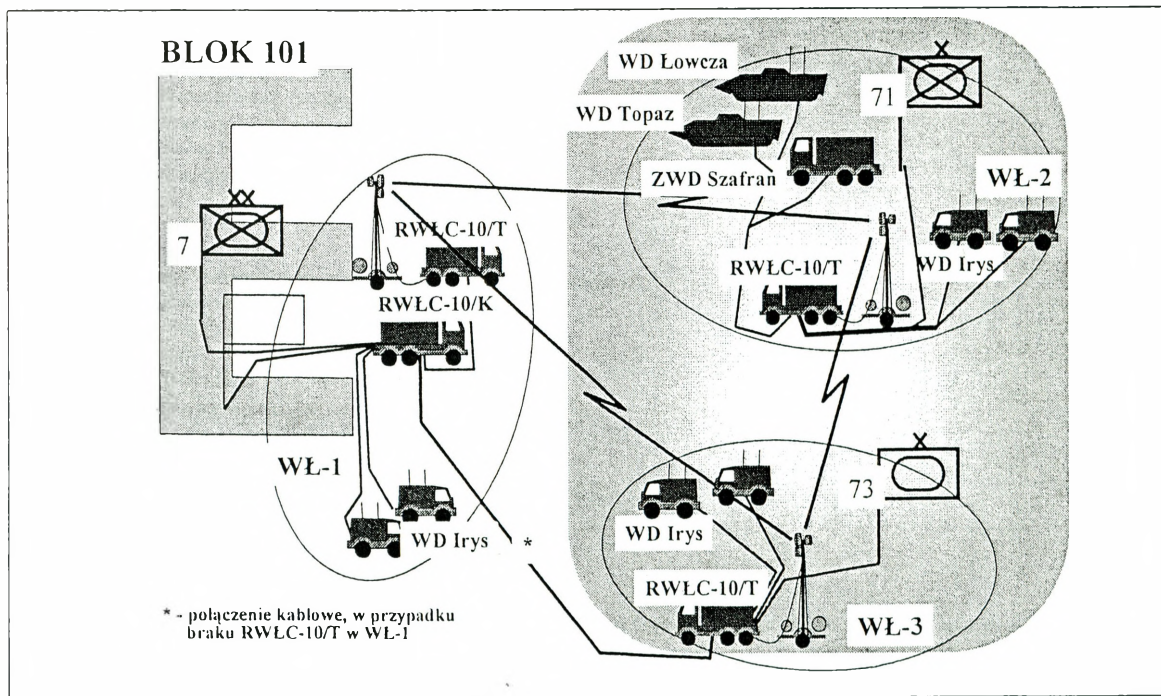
BLOK 101

WD Łowcza

WD Topaz

71

ZWD Szafran

WŁ-2

7

RWŁC-10/T

RWŁC-10/K

RWŁC-10/T

WD Irys

WŁ-1

73

WD Irys

WD Irys

*

RWŁC-10/T

WŁ-3

* - połączenie kablowe, w przypadku braku RWŁC-10/T w WŁ-1